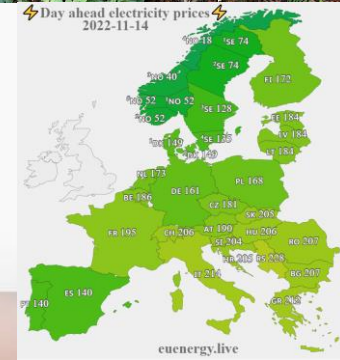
⚡Day ahead electricity prices⚡
2022-11-14

NO 48
SE 74
SE 74
FI 172
NO 40
NO 52
NO 52
SE 128
NO 52
EE 184
LV 184
SE 125
DK 149
DK 149
LT 184
NL 173
PL 168
DE 161
BE 186
CZ 181
SK 205
FR 195
CH 206
AT 190
HU 206
RO 207
SI 204
HR 203
RS 228
IT 214
BG 207
ES 140
PT 140
GR 202

euenergy.live